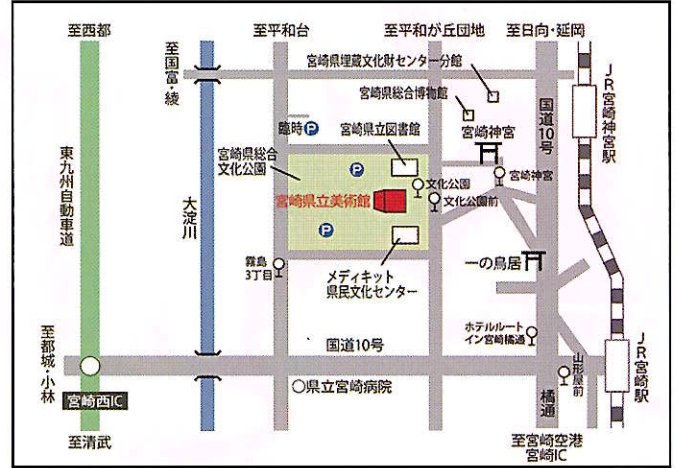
至西都
至平和台
至平和が丘団地
至日向・延岡
至国富・綾
宮崎県埋蔵文化財センター分館
宮崎県総合博物館
JR宮崎神宮駅
国道10号
臨時 P
宮崎県立図書館
宮崎神宮
宮崎県総合文化公園
P
宮崎神宮
東九州自動車道
大淀川
宮崎県立美術館
文化公園
文化公園前
P
霧島3丁目
メディキット県民文化センター
一の鳥居
至都城・小林
ホテルルートイン宮崎橘通
国道10号
山形屋前
JR宮崎駅
宮崎西IC
○県立宮崎病院
橘通
至清武
至宮崎空港 宮崎IC